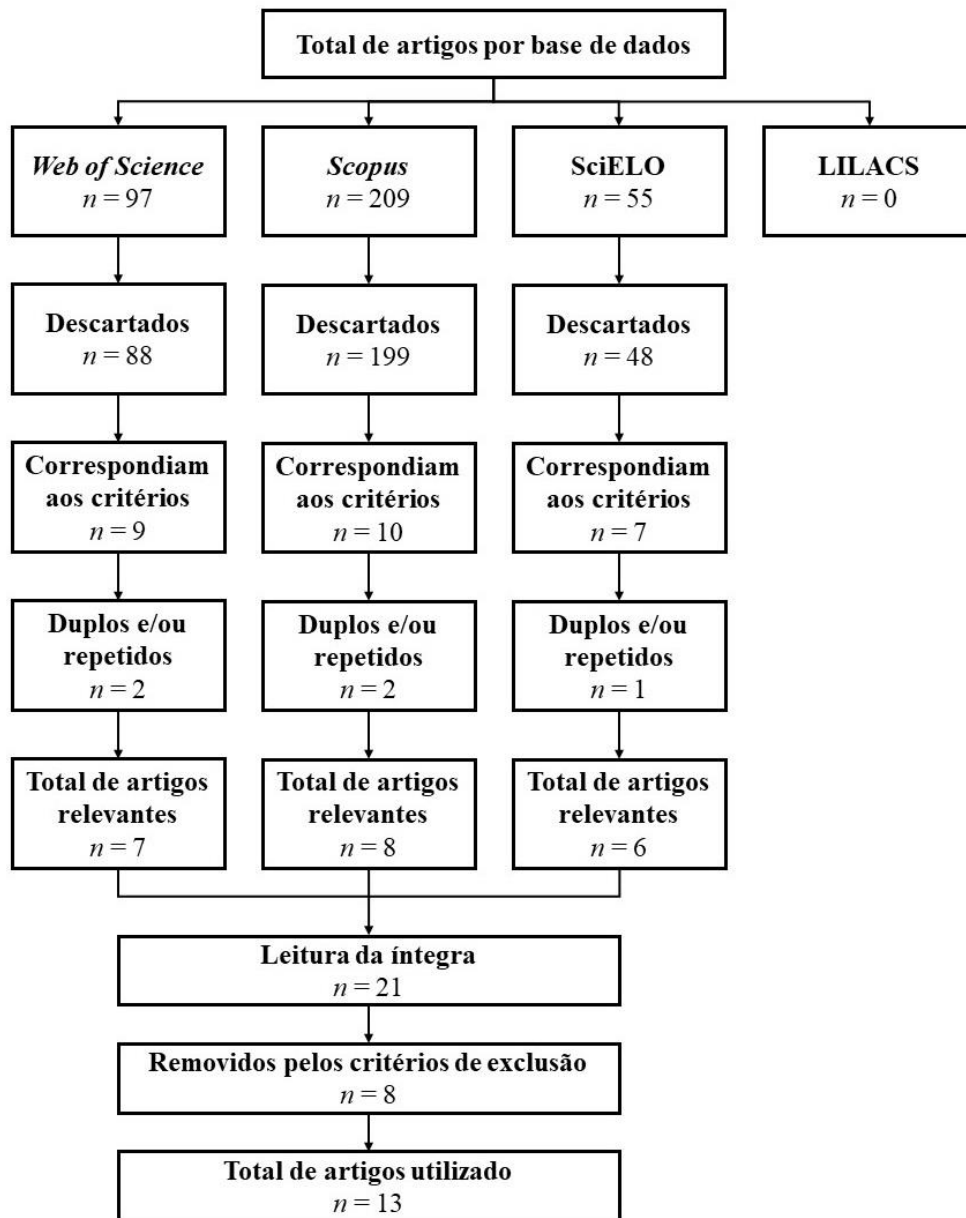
Total de artigos por base de dados

Web of Science
$n = 97$

Scopus
$n = 209$

SciELO
$n = 55$

LILACS
$n = 0$

Descartados
$n = 88$

Descartados
$n = 199$

Descartados
$n = 48$

Correspondiam aos critérios
$n = 9$

Correspondiam aos critérios
$n = 10$

Correspondiam aos critérios
$n = 7$

Duplos e/ou repetidos
$n = 2$

Duplos e/ou repetidos
$n = 2$

Duplos e/ou repetidos
$n = 1$

Total de artigos relevantes
$n = 7$

Total de artigos relevantes
$n = 8$

Total de artigos relevantes
$n = 6$

Leitura da íntegra
$n = 21$

Removidos pelos critérios de exclusão
$n = 8$

Total de artigos utilizado
$n = 13$